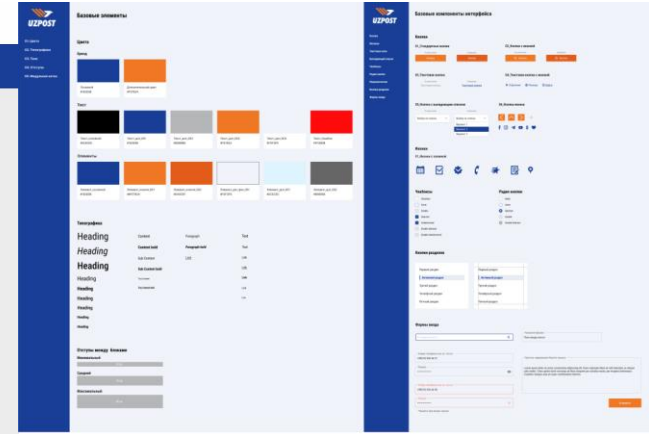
UZPOST

01. Цвета
02. Типографика
03. Тени
04. Отступы
05. Модульная сетка

Базовые элементы

Цвета

Бренд

Основной
Дополнительный цвет

Текст

Элементы

Типографика

Heading
Heading
Heading
Heading
Heading
Heading
Heading
Heading
Heading

Content
Content bold
Sub Content
Sub Content bold

Paragraph
Paragraph bold

Text

Отступы между блоками

Минимальный

Средний

Максимальный

UZPOST

Базовые компоненты интерфейса

Кнопки

01. Стандартная кнопка
02. Кнопка с иконкой
03. Текстовая кнопка
04. Текстовая кнопка с иконкой
05. Кнопка с выпадающим списком
06. Кнопки-иконки

Иконки

01. Иконки с заливкой

Чекбоксы

Радио кнопки

Кнопки разделов

Формы ввода

Отправить